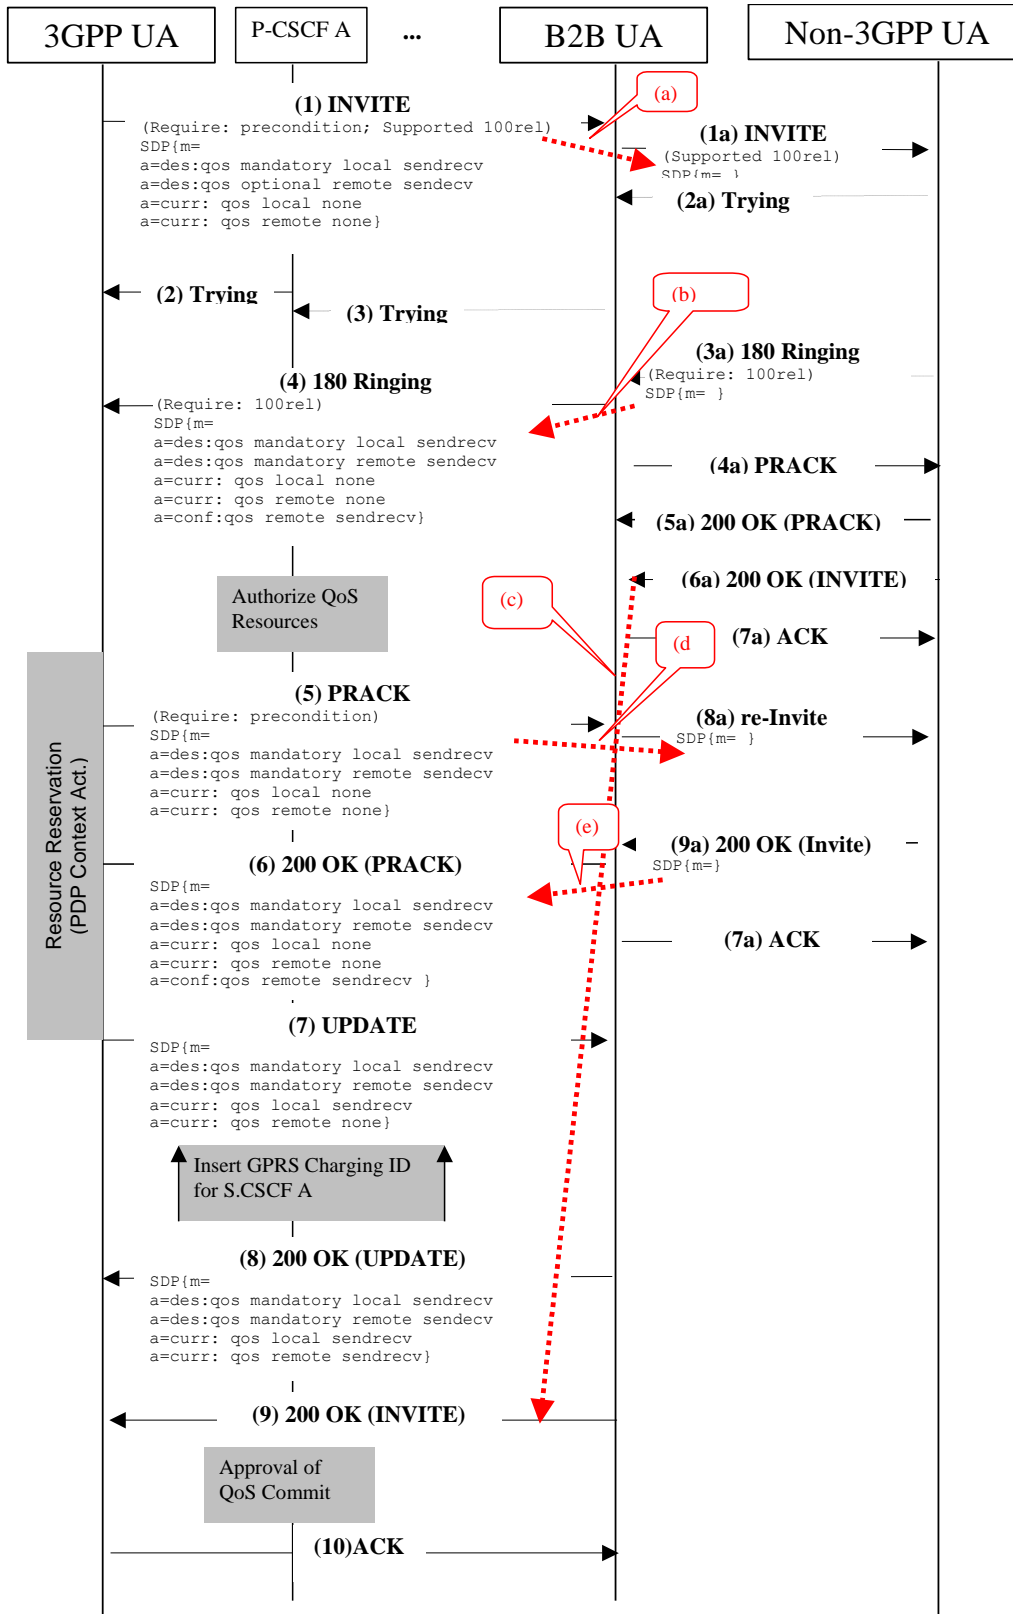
3GPP UA

P-CSCF A

...

B2B UA

Non-3GPP UA

(a)

(1) INVITE
(Require: precondition; Supported 100rel)
SDP{m=
a=des:qos mandatory local sendrecv
a=des:qos optional remote sendecv
a=curr: qos local none
a=curr: qos remote none}

(1a) INVITE
(Supported 100rel)
SDP{m= }

(2a) Trying

(2) Trying

(3) Trying

(b)

(3a) 180 Ringing
(Require: 100rel)
SDP{m= }

(4) 180 Ringing
(Require: 100rel)
SDP{m=
a=des:qos mandatory local sendrecv
a=des:qos mandatory remote sendecv
a=curr: qos local none
a=curr: qos remote none
a=conf:qos remote sendrecv}

(4a) PRACK

(5a) 200 OK (PRACK)

(6a) 200 OK (INVITE)

Authorize QoS Resources

(c)

(d

(7a) ACK

Resource Reservation (PDP Context Act.)

(5) PRACK
(Require: precondition)
SDP{m=
a=des:qos mandatory local sendrecv
a=des:qos mandatory remote sendecv
a=curr: qos local none
a=curr: qos remote none}

(8a) re-Invite
SDP{m= }

(e)

(9a) 200 OK (Invite)
SDP{m=}

(6) 200 OK (PRACK)
SDP{m=
a=des:qos mandatory local sendrecv
a=des:qos mandatory remote sendecv
a=curr: qos local none
a=curr: qos remote none
a=conf:qos remote sendrecv }

(7a) ACK

(7) UPDATE
SDP{m=
a=des:qos mandatory local sendrecv
a=des:qos mandatory remote sendecv
a=curr: qos local sendrecv
a=curr: qos remote none}

Insert GPRS Charging ID for S.CSCF A

(8) 200 OK (UPDATE)
SDP{m=
a=des:qos mandatory local sendrecv
a=des:qos mandatory remote sendecv
a=curr: qos local sendrecv
a=curr: qos remote sendrecv}

(9) 200 OK (INVITE)

Approval of QoS Commit

(10)ACK